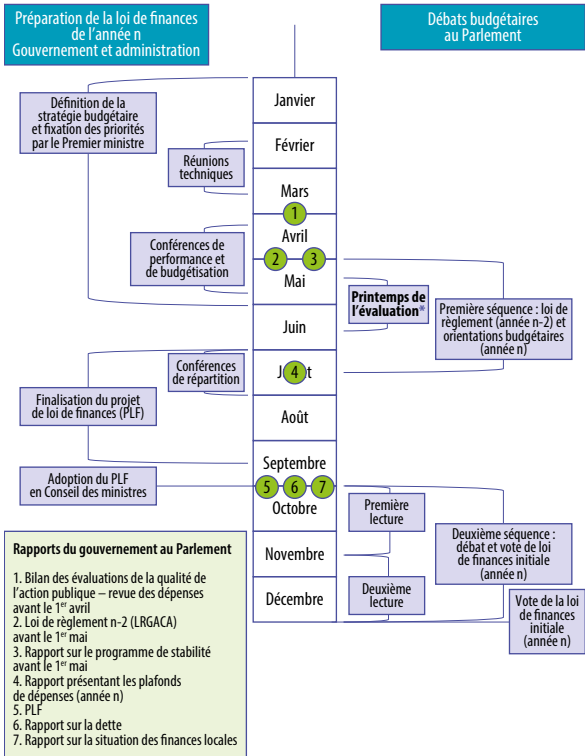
Préparation de la loi de finances de l'année n
Gouvernement et administration

Débats budgétaires au Parlement

Janvier

Définition de la stratégie budgétaire et fixation des priorités par le Premier ministre

Février

Réunions techniques

Mars

1

Avril

Conférences de performance et de budgétisation

2

3

Mai

Printemps de l'évaluation*

Première séquence : loi de règlement (année n-2) et orientations budgétaires (année n)

Juin

Conférences de répartition

J 4 t

Finalisation du projet de loi de finances (PLF)

Août

Septembre

Adoption du PLF en Conseil des ministres

5 6 7

Octobre

Première lecture

Deuxième séquence : débat et vote de la loi de finances initiale (année n)

Novembre

Deuxième lecture

Décembre

Vote de la loi de finances initiale (année n)

Rapports du gouvernement au Parlement

1. Bilan des évaluations de la qualité de l'action publique – revue des dépenses avant le $1^{er}$ avril
2. Loi de règlement n-2 (LRGACA) avant le $1^{er}$ mai
3. Rapport sur le programme de stabilité avant le $1^{er}$ mai
4. Rapport présentant les plafonds de dépenses (année n)
5. PLF
6. Rapport sur la dette
7. Rapport sur la situation des finances locales